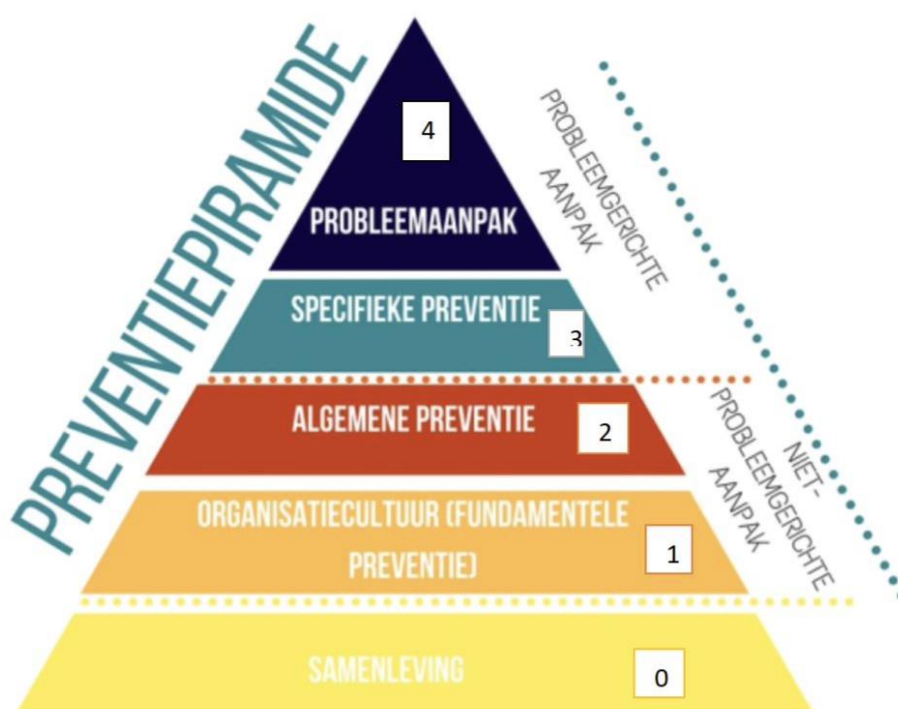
PREVENTIEPIRAMIDE

4

PROBLEEMAANPAK

SPECIFIEKE PREVENTIE

3

PROBLEEMGERICHTE AANPAK

ALGEMENE PREVENTIE

2

ORGANISATIECULTUUR (FUNDAMENTELE PREVENTIE)

1

NIET-PROBLEEMGERICHTE AANPAK

SAMENLEVING

0